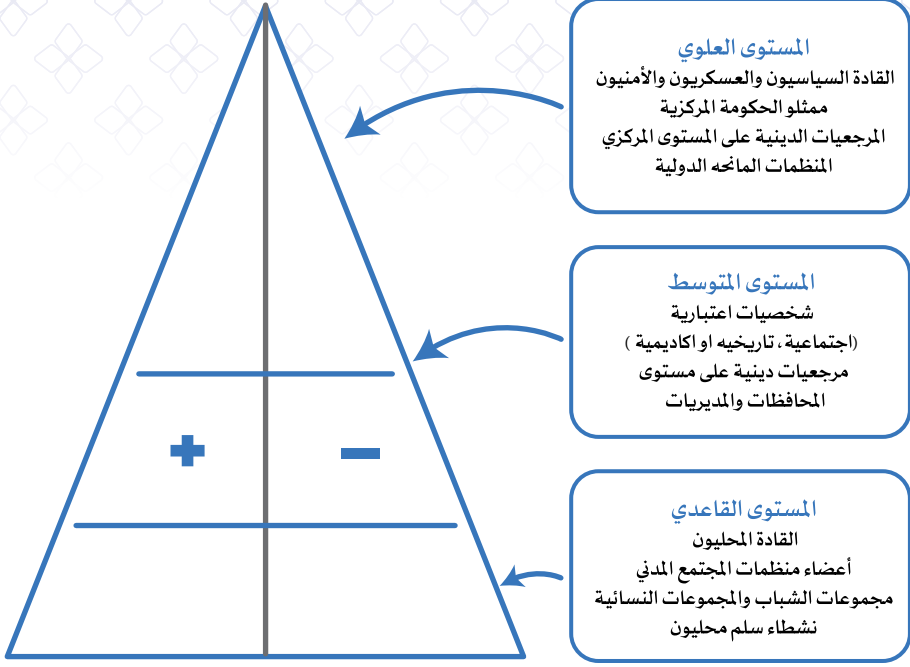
المستوى العلوي
القادة السياسيون والعسكريون والأمنيون
ممثلو الحكومة المركزية
المرجعيات الدينية على المستوى المركزي
المنظمات المانحه الدولية

المستوى المتوسط
شخصيات اعتبارية
(اجتماعية، تاريخيه او اكاديمية )
مرجعيات دينية على مستوى
المحافظات والمديريات

+

−

المستوى القاعدي
القادة المحليون
أعضاء منظمات المجتمع المدني
مجموعات الشباب والمجموعات النسائية
نشطاء سلم محليون